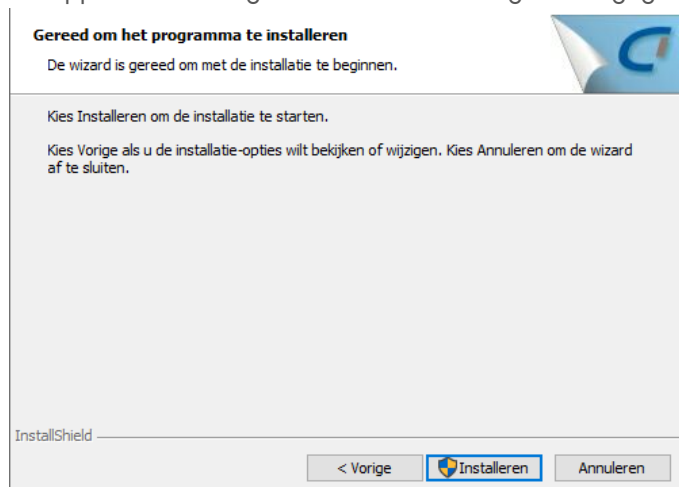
Gereed om het programma te installeren

De wizard is gereed om met de installatie te beginnen.

Kies Installeren om de installatie te starten.

Kies Vorige als u de installatie-opties wilt bekijken of wijzigen. Kies Annuleren om de wizard af te sluiten.

InstallShield

< Vorige

Installeren

Annuleren